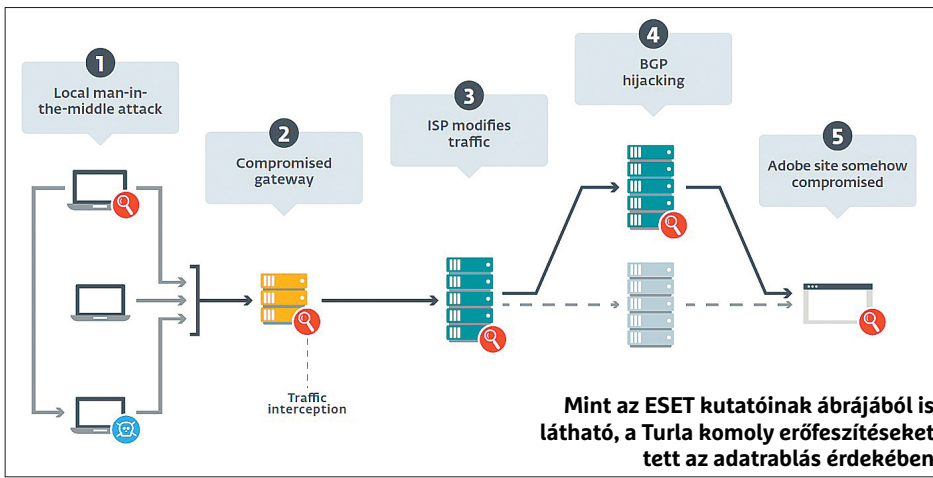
1
Local man-in-the-middle attack

2
Compromised gateway

3
ISP modifies traffic

4
BGP hijacking

5
Adobe site somehow compromised

Traffic interception

Mint az ESET kutatóinak ábrájából is látható, a Turla komoly erőfeszítéseket tett az adatrablás érdekében